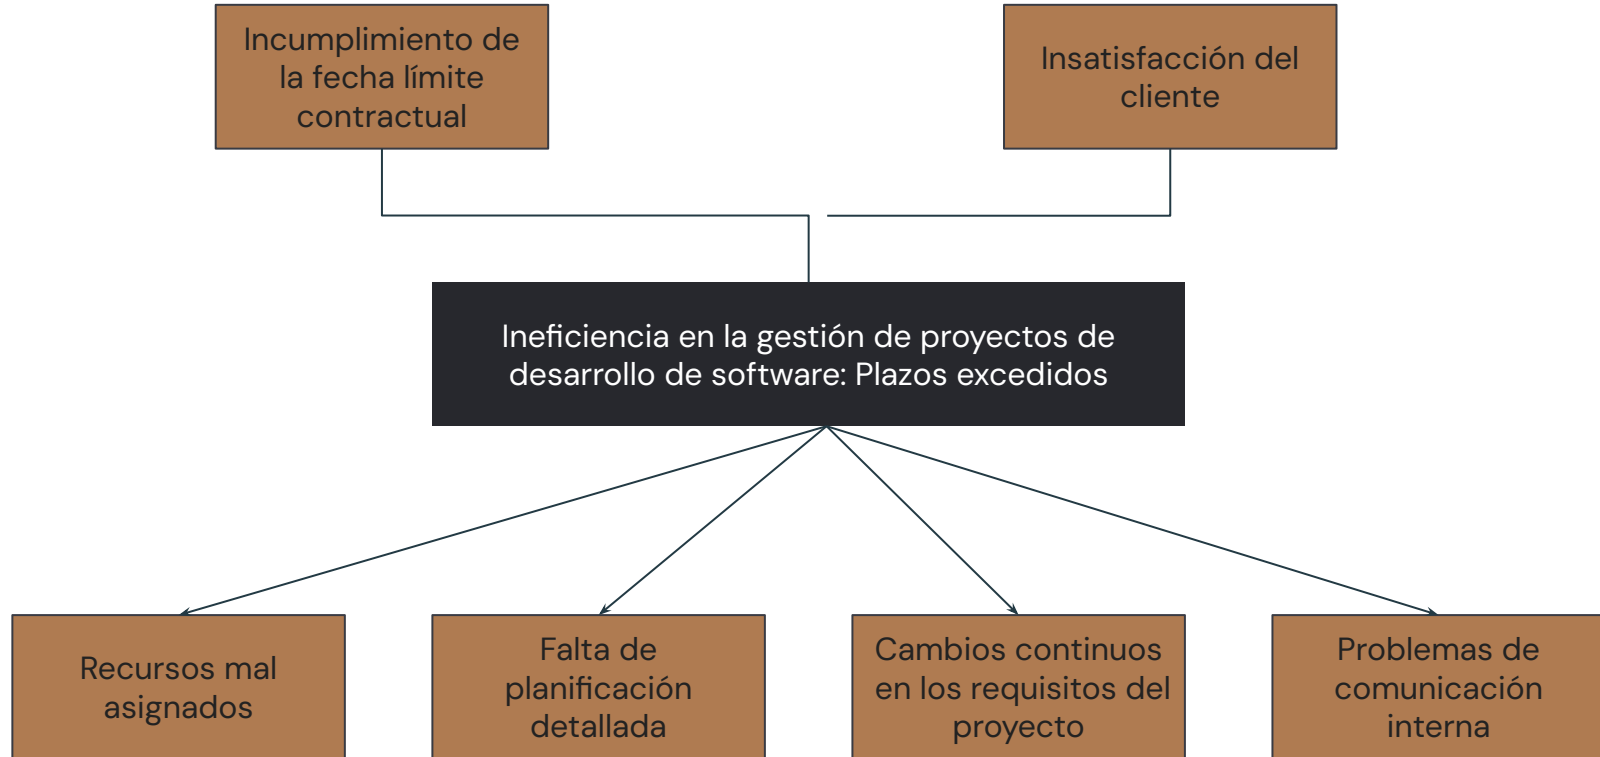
Incumplimiento de la fecha límite contractual

Insatisfacción del cliente

Ineficiencia en la gestión de proyectos de desarrollo de software: Plazos excedidos

Recursos mal asignados

Falta de planificación detallada

Cambios continuos en los requisitos del proyecto

Problemas de comunicación interna